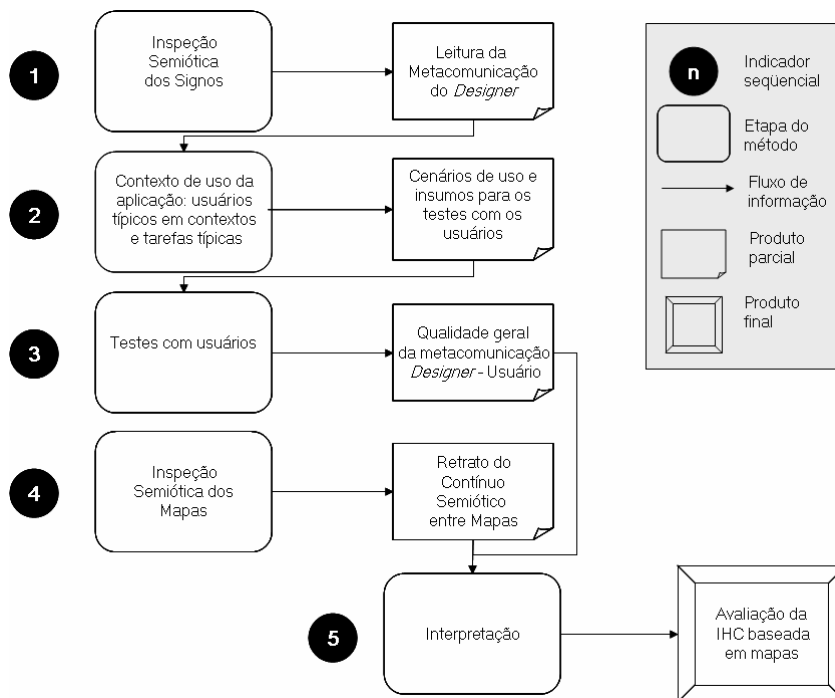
1

Inspeção Semiótica dos Signos

Leitura da Metacomunicação do *Designer*

2

Contexto de uso da aplicação: usuários típicos em contextos e tarefas típicas

Cenários de uso e insumos para os testes com os usuários

3

Testes com usuários

Qualidade geral da metacomunicação *Designer* - Usuário

4

Inspeção Semiótica dos Mapas

Retrato do Contínuo Semiótico entre Mapas

5

Interpretação

Avaliação da IHC baseada em mapas

n Indicador seqüencial

Etapa do método

Fluxo de informação

Produto parcial

Produto final